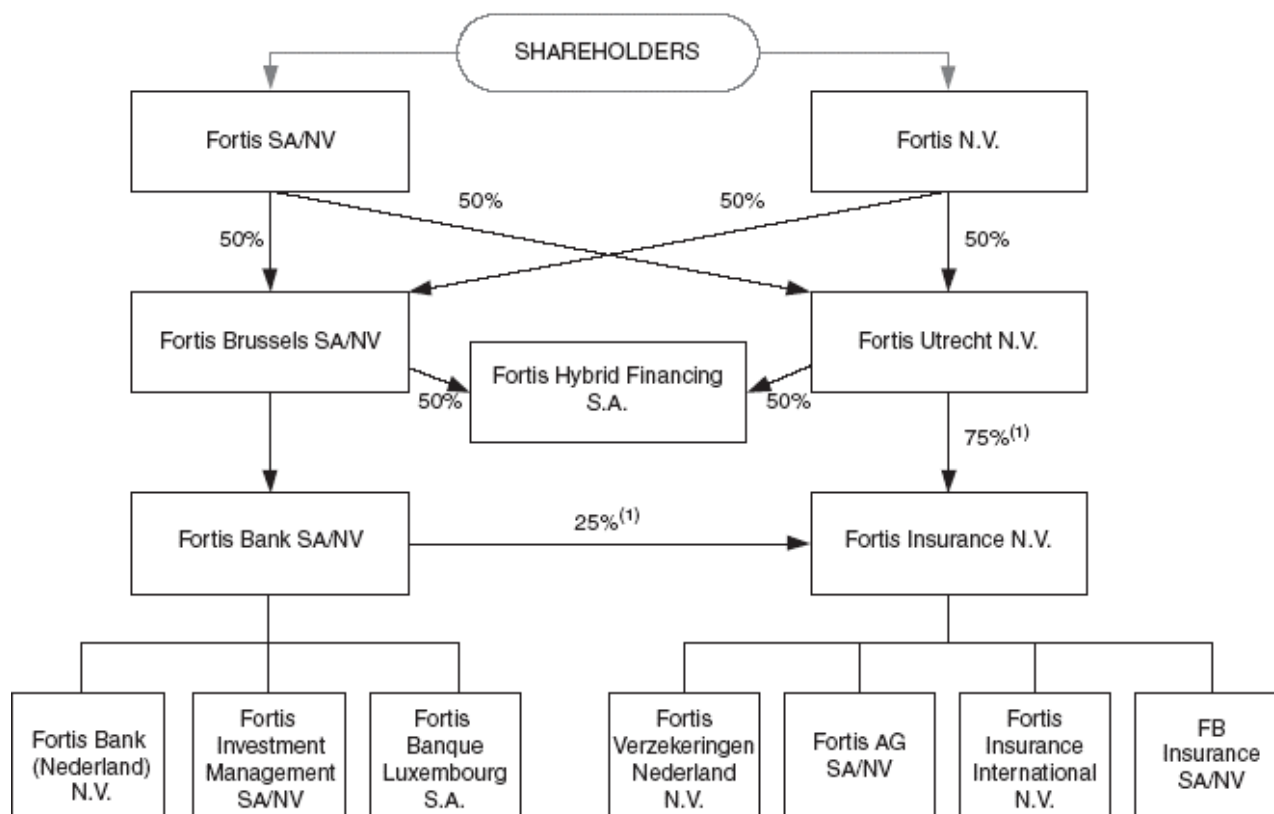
SHAREHOLDERS

Fortis SA/NV

Fortis N.V.

50%

50%

50%

50%

Fortis Brussels SA/NV

Fortis Utrecht N.V.

Fortis Hybrid Financing S.A.

50%

50%

75%$^{(1)}$

Fortis Bank SA/NV

25%$^{(1)}$

Fortis Insurance N.V.

Fortis Bank (Nederland) N.V.

Fortis Investment Management SA/NV

Fortis Banque Luxembourg S.A.

Fortis Verzekeringen Nederland N.V.

Fortis AG SA/NV

Fortis Insurance International N.V.

FB Insurance SA/NV